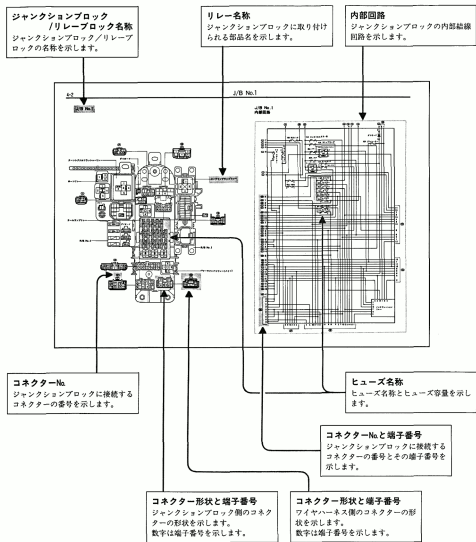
ジャンクションブロック
/リレーブロック名称
ジャンクションブロック/リレーブロックの名称を示します。

リレー名称
ジャンクションブロックに取り付けられる部品名を示します。

内部回路
ジャンクションブロックの内部結線回路を示します。

J/B No.1

J/B No.1

J/B No.1
内部回路

コネクターNo.
ジャンクションブロックに接続するコネクターの番号を示します。

ヒューズ名称
ヒューズ名称とヒューズ容量を示します。

コネクターNo.と端子番号
ジャンクションブロックに接続するコネクターの番号とその端子番号を示します。

コネクター形状と端子番号
ジャンクションブロック側のコネクターの形状を示します。
数字は端子番号を示します。

コネクター形状と端子番号
ワイヤハーネス側のコネクターの形状を示します。
数字は端子番号を示します。